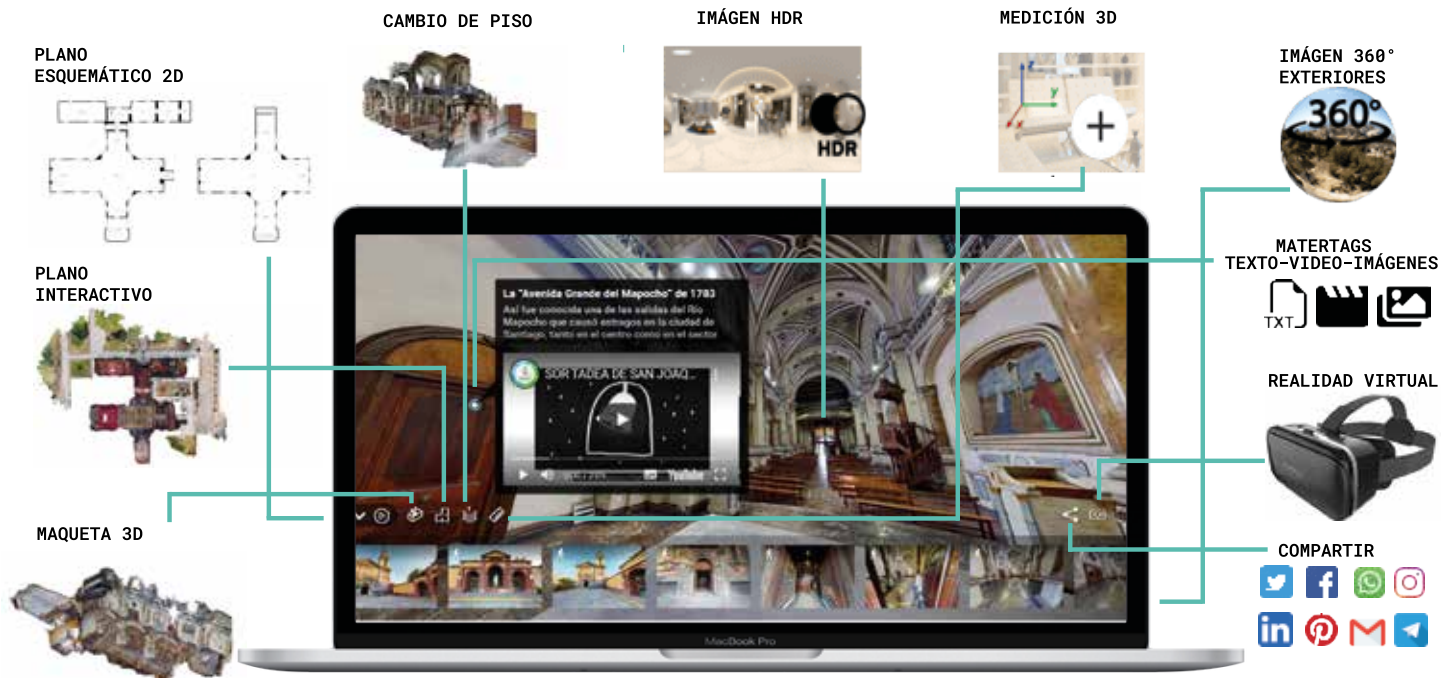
CAMBIO DE PISO

IMÁGEN HDR

MEDICIÓN 3D

PLANO ESQUEMÁTICO 2D

IMÁGEN 360° EXTERIORES

360°

HDR

MATERTAGS TEXTO-VIDEO-IMÁGENES

TXT

PLANO INTERACTIVO

La "Avenida Grande del Mapocho" de 1783

Así fue conocida una de las salidas del Río Mapocho que causó estragos en la ciudad de Santiago, tanto en el centro como en el sector

SOR TADEA DE SAN JOAQ...

YouTube

REALIDAD VIRTUAL

MAQUETA 3D

COMPARTIR

MacBook Pro